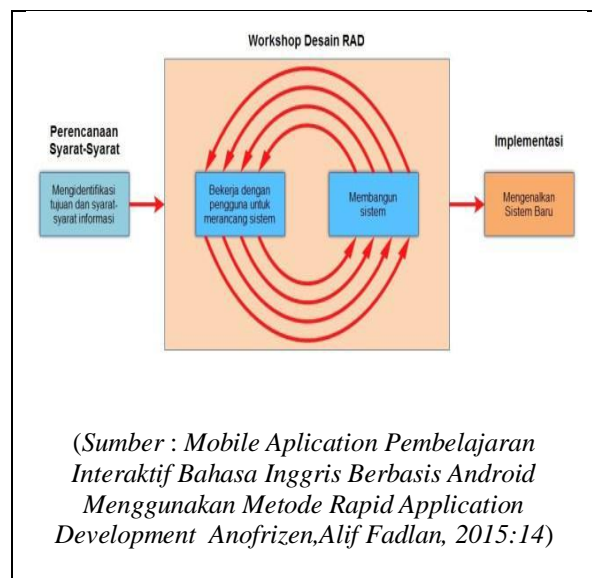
Workshop Desain RAD

Perencanaan Syarat-Syarat

Mengidentifikasi tujuan dan syarat-syarat informasi

Bekerja dengan pengguna untuk merancang sistem

Membangun sistem

Implementasi

Mengenalkan Sistem Baru

(Sumber : Mobile Aplication Pembelajaran Interaktif Bahasa Inggris Berbasis Android Menggunakan Metode Rapid Application Development Anofrizen,Alif Fadlan, 2015:14)